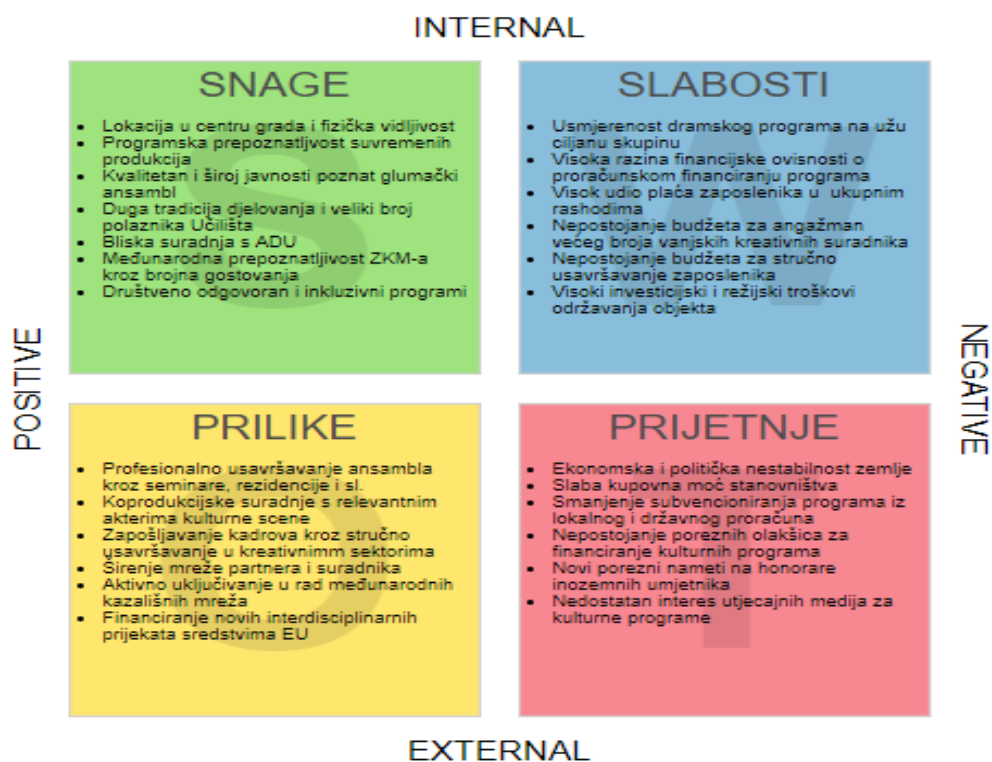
INTERNAL

SNAGE

- Lokacija u centru grada i fizička vidljivost
- Programska prepoznatljivost suvremenih produkcija
- Kvalitetan i široj javnosti poznat glumački ansambl
- Duga tradicija djelovanja i veliki broj polaznika Učilišta
- Bliska suradnja s ADU
- Međunarodna prepoznatljivost ZKM-a kroz brojna gostovanja
- Društveno odgovoran i inkluzivni programi

SLABOSTI

- Usmjerenost dramskog programa na užu ciljanu skupinu
- Visoka razina financijske ovisnosti o proračunskom financiranju programa
- Visok udio plaća zaposlenika u ukupnim rashodima
- Nepostojanje budžeta za angažman većeg broja vanjskih kreativnih suradnika
- Nepostojanje budžeta za stručno usavršavanje zaposlenika
- Visoki investicijski i režijski troškovi održavanja objekta

POSITIVE

NEGATIVE

PRILIKE

- Profesionalno usavršavanje ansambla kroz seminare, rezidencije i sl.
- Koprodukcijske suradnje s relevantnim akterima kulturne scene
- Zapošljavanje kadrova kroz stručno usavršavanje u kreativnimm sektorima
- Širenje mreže partnera i suradnika
- Aktivno uključivanje u rad međunarodnih kazališnih mreža
- Financiranje novih interdisciplinarnih prijekata sredstvima EU

PRIJETNJE

- Ekonomska i politička nestabilnost zemlje
- Slaba kupovna moć stanovništva
- Smanjenje subvencioniranja programa iz lokalnog i državnog proračuna
- Nepostojanje poreznih olakšica za financiranje kulturnih programa
- Novi porezni nameti na honorare inozemnih umjetnika
- Nedostatan interes utjecajnih medija za kulturne programe

EXTERNAL